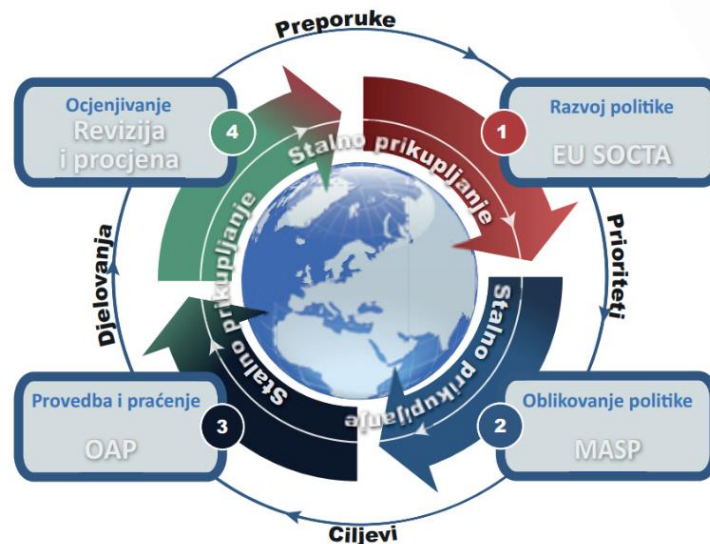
Preporuke

Ocjenjivanje
Revizija i procjena

4

Razvoj politike
EU SOCTA

1

Stalno prikupljanje

Prioriteti

Djelovanja

Stalno prikupljanje

Stalno prikupljanje

Stalno prikupljanje

Provedba i praćenje
OAP

3

Oblikovanje politike
MASP

2

Ciljevi